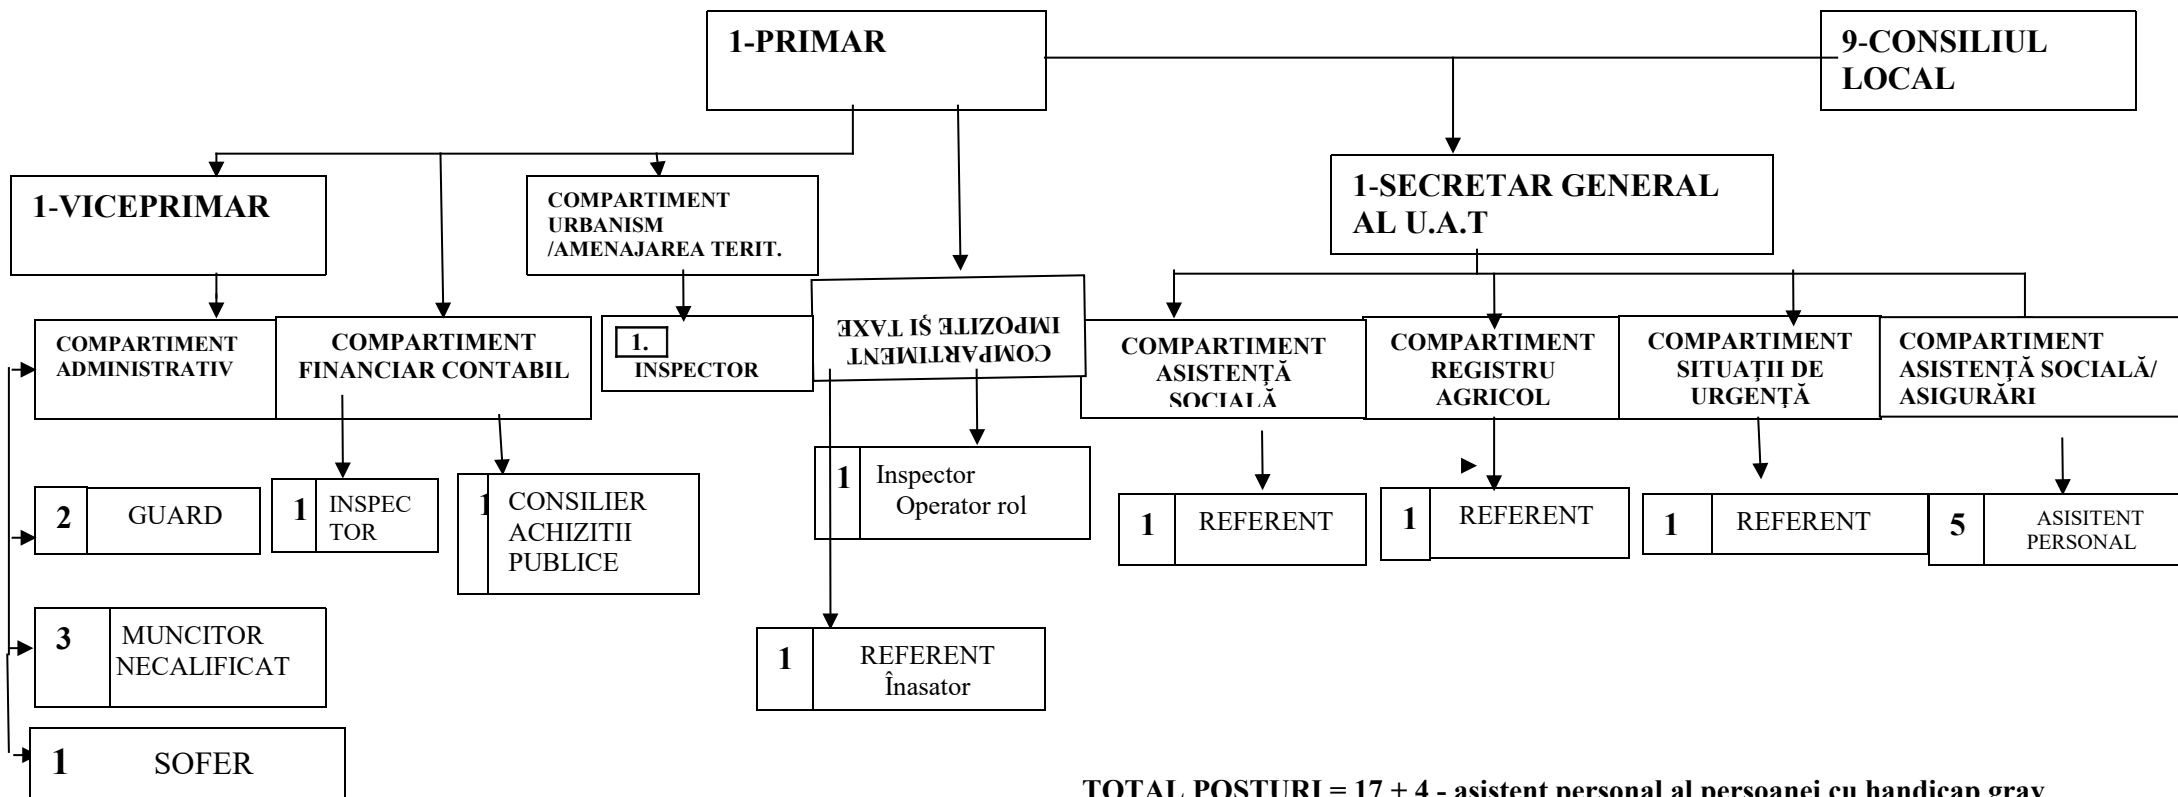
1-PRIMAR

9-CONSILIUL LOCAL

1-VICEPRIMAR

COMPARTIMENT URBANISM /AMENAJAREA TERIT.

1-SECRETAR GENERAL AL U.A.T

COMPARTIMENT ADMINISTRATIV

COMPARTIMENT FINANCIAR CONTABIL

1. INSPECTOR

COMPARTIMENT IMPOZITE ŞI TAXE

COMPARTIMENT ASISTENȚĂ SOCIALĂ

COMPARTIMENT REGISTRU AGRICOL

COMPARTIMENT SITUAȚII DE URGENȚĂ

COMPARTIMENT ASISTENȚĂ SOCIALĂ/ ASIGURĂRI

2 GUARD

1 INSPECTOR

1 CONSILIER ACHIZITII PUBLICE

1 Inspector Operator rol

1 REFERENT

1 REFERENT

1 REFERENT

5 ASISITENT PERSONAL

3 MUNCITOR NECALIFICAT

1 REFERENT Înasator

1 SOFER

TOTAL POSTURI = 17 + 4 - asistent personal al persoanei cu handicap grav